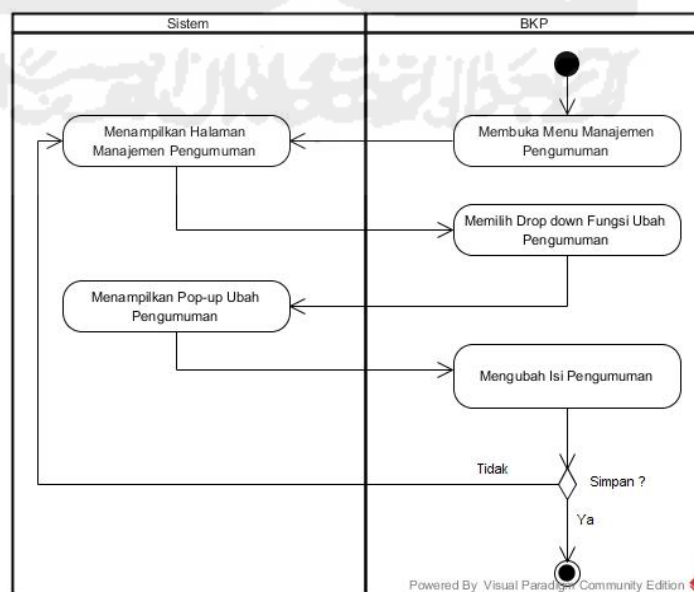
Sistem

BKP

Menampilkan Halaman Manajemen Pengumuman

Membuka Menu Manajemen Pengumuman

Memilih Drop down Fungsi Ubah Pengumuman

Menampilkan Pop-up Ubah Pengumuman

Mengubah Isi Pengumuman

Tidak

Simpan ?

Ya

Powered By Visual Paradigm Community Edition